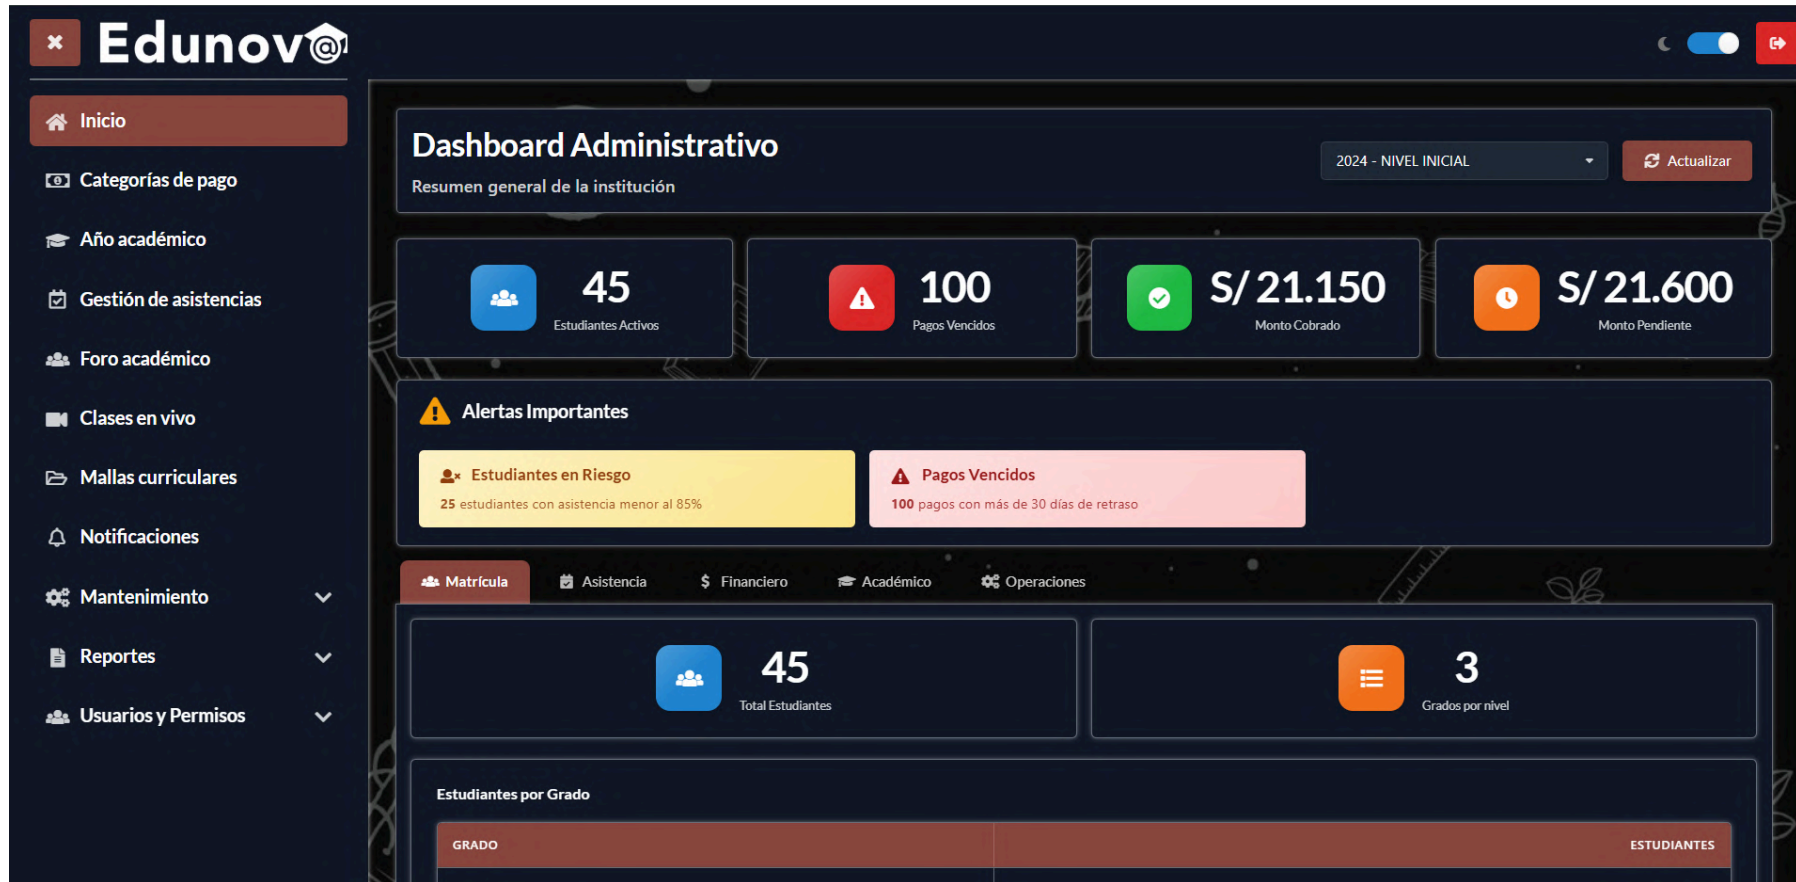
Edunov@

Inicio
Categorías de pago
Año académico
Gestión de asistencias
Foro académico
Clases en vivo
Mallas curriculares
Notificaciones
Mantenimiento
Reportes
Usuarios y Permisos

Dashboard Administrativo
Resumen general de la institución

2024 - NIVEL INICIAL
Actualizar

45
Estudiantes Activos

100
Pagos Vencidos

S/ 21.150
Monto Cobrado

S/ 21.600
Monto Pendiente

Alertas Importantes

Estudiantes en Riesgo
25 estudiantes con asistencia menor al 85%

Pagos Vencidos
100 pagos con más de 30 días de retraso

Matrícula
Asistencia
$ Financiero
Académico
Operaciones

45
Total Estudiantes

3
Grados por nivel

Estudiantes por Grado

| GRADO | ESTUDIANTES |
|---|---|